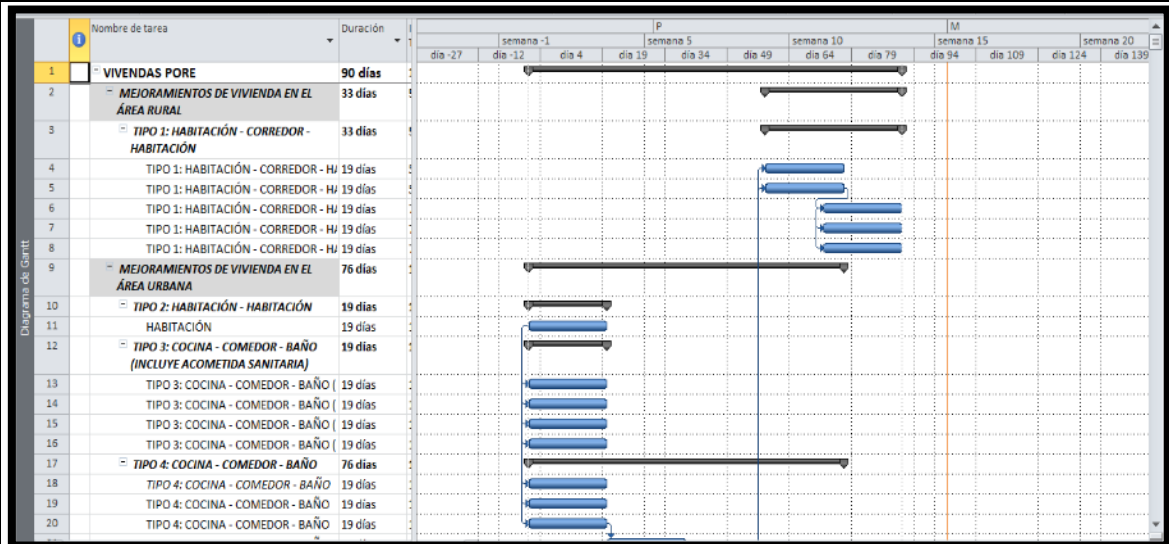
Diagrama de Gantt

|  |  | Nombre de tarea | Duración |
|---|---|---|---|
| 1 |  | VIVENDAS PORE | 90 días |
| 2 |  | MEJORAMIENTOS DE VIVIENDA EN EL ÁREA RURAL | 33 días |
| 3 |  | TIPO 1: HABITACIÓN - CORREDOR - HABITACIÓN | 33 días |
| 4 |  | TIPO 1: HABITACIÓN - CORREDOR - HA | 19 días |
| 5 |  | TIPO 1: HABITACIÓN - CORREDOR - HA | 19 días |
| 6 |  | TIPO 1: HABITACIÓN - CORREDOR - HA | 19 días |
| 7 |  | TIPO 1: HABITACIÓN - CORREDOR - HA | 19 días |
| 8 |  | TIPO 1: HABITACIÓN - CORREDOR - HA | 19 días |
| 9 |  | MEJORAMIENTOS DE VIVIENDA EN EL ÁREA URBANA | 76 días |
| 10 |  | TIPO 2: HABITACIÓN - HABITACIÓN | 19 días |
| 11 |  | HABITACIÓN | 19 días |
| 12 |  | TIPO 3: COCINA - COMEDOR - BAÑO (INCLUYE ACOMETIDA SANITARIA) | 19 días |
| 13 |  | TIPO 3: COCINA - COMEDOR - BAÑO ( | 19 días |
| 14 |  | TIPO 3: COCINA - COMEDOR - BAÑO ( | 19 días |
| 15 |  | TIPO 3: COCINA - COMEDOR - BAÑO ( | 19 días |
| 16 |  | TIPO 3: COCINA - COMEDOR - BAÑO ( | 19 días |
| 17 |  | TIPO 4: COCINA - COMEDOR - BAÑO | 76 días |
| 18 |  | TIPO 4: COCINA - COMEDOR - BAÑO | 19 días |
| 19 |  | TIPO 4: COCINA - COMEDOR - BAÑO | 19 días |
| 20 |  | TIPO 4: COCINA - COMEDOR - BAÑO | 19 días |

P M
semana -1 semana 5 semana 10 semana 15 semana 20
día -27 día -12 día 4 día 19 día 34 día 49 día 64 día 79 día 94 día 109 día 124 día 139